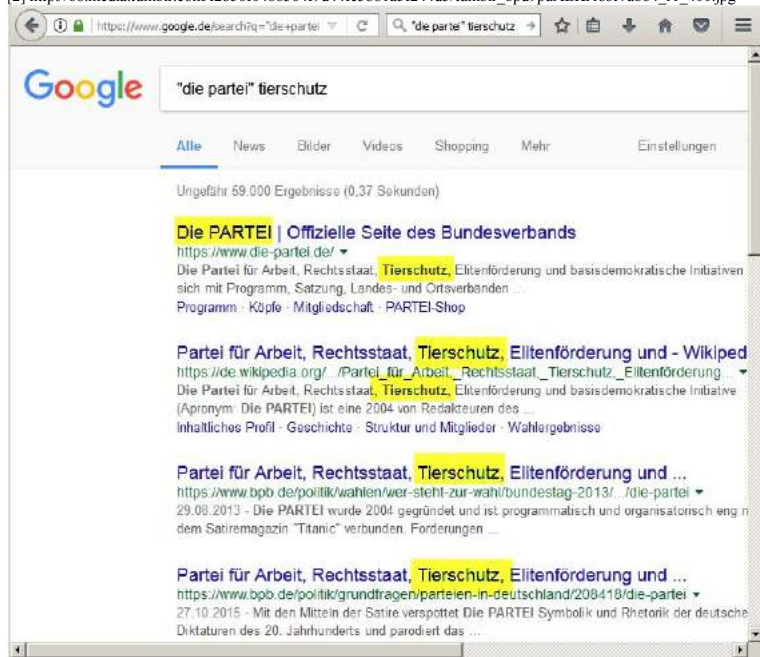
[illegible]

https://www.google.de/search?q="die+partei

"die partei" tierschutz

Google

"die partei" tierschutz

Alle News Bilder Videos Shopping Mehr Einstellungen

Ungefähr 59.000 Ergebnisse (0,37 Sekunden)

Die PARTEI | Offizielle Seite des Bundesverbands
https://www.die-partei.de/ ▾
Die Partei für Arbeit, Rechtsstaat, Tierschutz, Elitenförderung und basisdemokratische Initiativen sich mit Programm, Satzung, Landes- und Ortsverbänden ...
Programm · Köpfe · Mitgliedschaft · PARTEI-Shop

Partei für Arbeit, Rechtsstaat, Tierschutz, Elitenförderung und - Wikiped
https://de.wikipedia.org/.../Partei_für_Arbeit,_Rechtsstaat,_Tierschutz,_Elitenförderung... ▾
Die Partei für Arbeit, Rechtsstaat, Tierschutz, Elitenförderung und basisdemokratische Initiative (Akronym: Die PARTEI) ist eine 2004 von Redakteuren des ...
Inhaltliches Profil · Geschichte · Struktur und Mitglieder · Wahlergebnisse

Partei für Arbeit, Rechtsstaat, Tierschutz, Elitenförderung und ...
https://www.bpb.de/politik/wahlen/wer-steht-zur-wahl/bundestag-2013/.../die-partei ▾
29.08.2013 - Die PARTEI wurde 2004 gegründet und ist programmatisch und organisatorisch eng m dem Satiremagazin "Titanic" verbunden. Forderungen ...

Partei für Arbeit, Rechtsstaat, Tierschutz, Elitenförderung und ...
https://www.bpb.de/politik/grundfragen/parteien-in-deutschland/208418/die-partei ▾
27.10.2015 - Mit den Mitteln der Satire verspottet Die PARTEI Symbolik und Rhetorik der deutsche Diktaturen des 20. Jahrhunderts und parodiert das ...